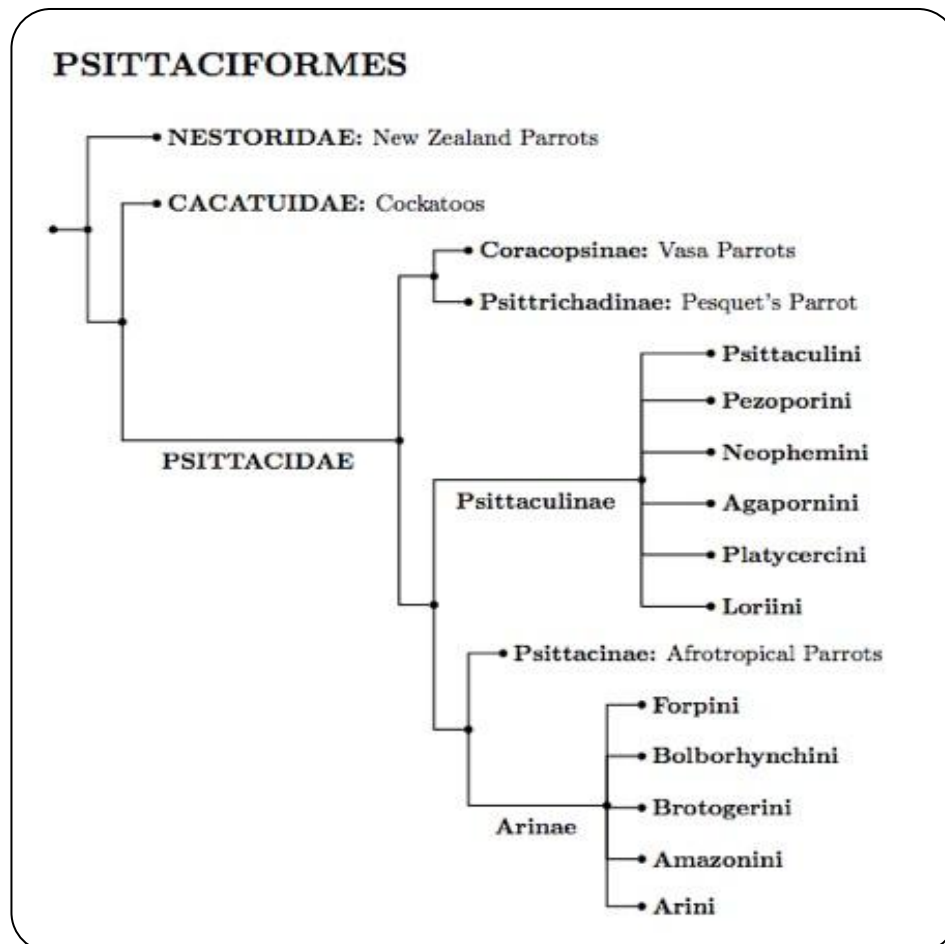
PSITTACIFORMES

NESTORIDAE: New Zealand Parrots

CACATUIDAE: Cockatoos

Coracopsinae: Vasa Parrots

Psittrichadinae: Pesquet's Parrot

Psittaculini

Pezoporini

PSITTACIDAE

Neophemini

Psittaculinae

Agapornini

Platycercini

Loriini

Psittacinae: Afrotropical Parrots

Forpini

Bolborhynchini

Brotogerini

Arinae

Amazonini

Arini